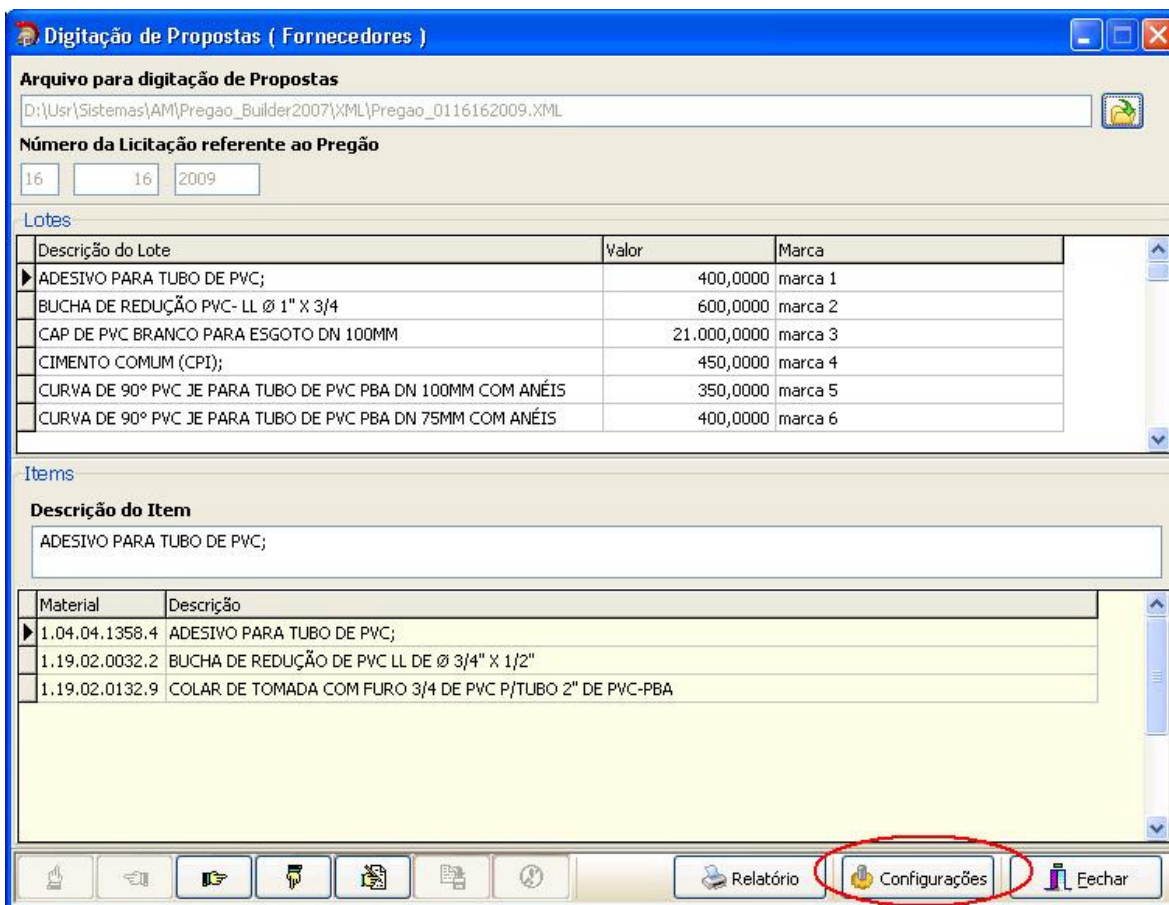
Digitação de Propostas ( Fornecedores )

Arquivo para digitação de Propostas

D:\Usr\Sistemas\AM\Pregao_Builder2007\XML\Pregao_0116162009.XML

Número da Licitação referente ao Pregão

16 | 16 | 2009

Lotes

| Descrição do Lote | Valor | Marca |
|---|---|---|
| ADESIVO PARA TUBO DE PVC; | 400,0000 | marca 1 |
| BUCHA DE REDUÇÃO PVC- LL Ø 1" X 3/4 | 600,0000 | marca 2 |
| CAP DE PVC BRANCO PARA ESGOTO DN 100MM | 21.000,0000 | marca 3 |
| CIMENTO COMUM (CPI); | 450,0000 | marca 4 |
| CURVA DE 90° PVC JE PARA TUBO DE PVC PBA DN 100MM COM ANÉIS | 350,0000 | marca 5 |
| CURVA DE 90° PVC JE PARA TUBO DE PVC PBA DN 75MM COM ANÉIS | 400,0000 | marca 6 |

Items

Descrição do Item

ADESIVO PARA TUBO DE PVC;

| Material | Descrição |
|---|---|
| 1.04.04.1358.4 | ADESIVO PARA TUBO DE PVC; |
| 1.19.02.0032.2 | BUCHA DE REDUÇÃO DE PVC LL DE Ø 3/4" X 1/2" |
| 1.19.02.0132.9 | COLAR DE TOMADA COM FURO 3/4 DE PVC P/TUBO 2" DE PVC-PBA |

Relatório | Configurações | Fechar